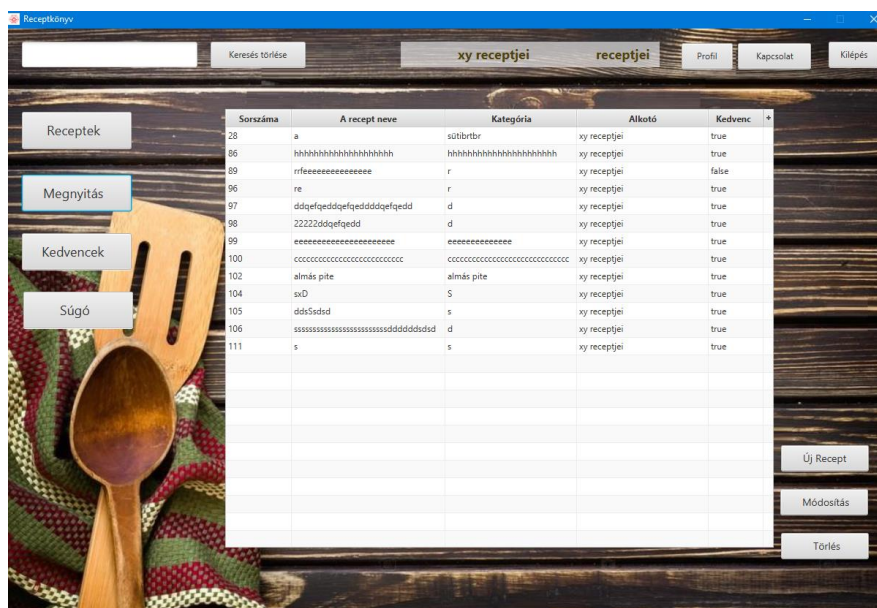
Receptkönyv

Keresés törlése

xy receptjei

receptjei

Profil

Kapcsolat

Kilépés

Receptek

Megnyitás

Kedvencek

Súgó

| Sorszáma | A recept neve | Kategória | Alkotó | Kedvenc |
|---|---|---|---|---|
| 28 | a | sütibrtbr | xy receptjei | true |
| 86 | hhhhhhhhhhhhhhhhhhhh | hhhhhhhhhhhhhhhhhhhhhh | xy receptjei | true |
| 89 | rrfeeeeeeeeeeeeeee | r | xy receptjei | false |
| 96 | re | r | xy receptjei | true |
| 97 | ddqefqeddqefqeddddqefqedd | d | xy receptjei | true |
| 98 | 22222ddqefqedd | d | xy receptjei | true |
| 99 | eeeeeeeeeeeeeeeeeeeeee | eeeeeeeeeeeeee | xy receptjei | true |
| 100 | cccccccccccccccccccccccccc | cccccccccccccccccccccccccccc | xy receptjei | true |
| 102 | almás pite | almás pite | xy receptjei | true |
| 104 | sxD | S | xy receptjei | true |
| 105 | ddsSsdsd | s | xy receptjei | true |
| 106 | sssssssssssssssssssssssssddddddsdsd | d | xy receptjei | true |
| 111 | s | s | xy receptjei | true |

Új Recept

Módosítás

Törlés